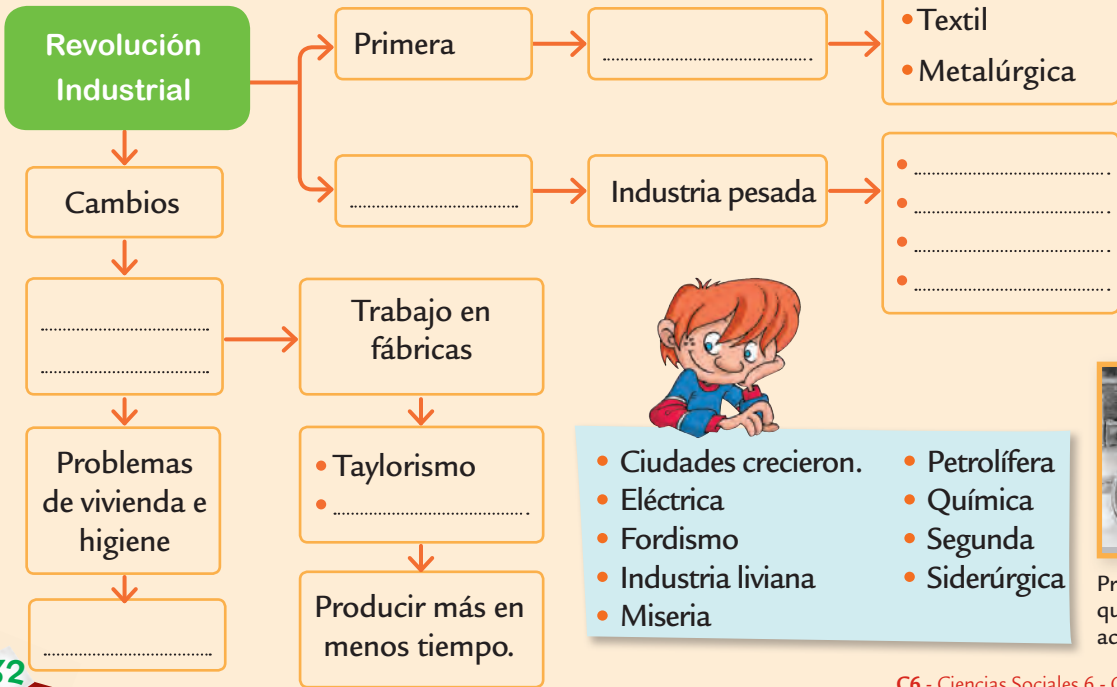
Revolución Industrial

Primera

..............................

• Textil
• Metalúrgica

..............................

Industria pesada

• ..............................
• ..............................
• ..............................
• ..............................

Cambios

..............................
..............................

Trabajo en fábricas

Problemas de vivienda e higiene

• Taylorismo
• ..............................

..............................

Producir más en menos tiempo.

• Ciudades crecieron.
• Eléctrica
• Fordismo
• Industria liviana
• Miseria
• Petrolífera
• Química
• Segunda
• Siderúrgica

Pr
qu
ac

52

C6 - Ciencias Sociales 6 - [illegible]